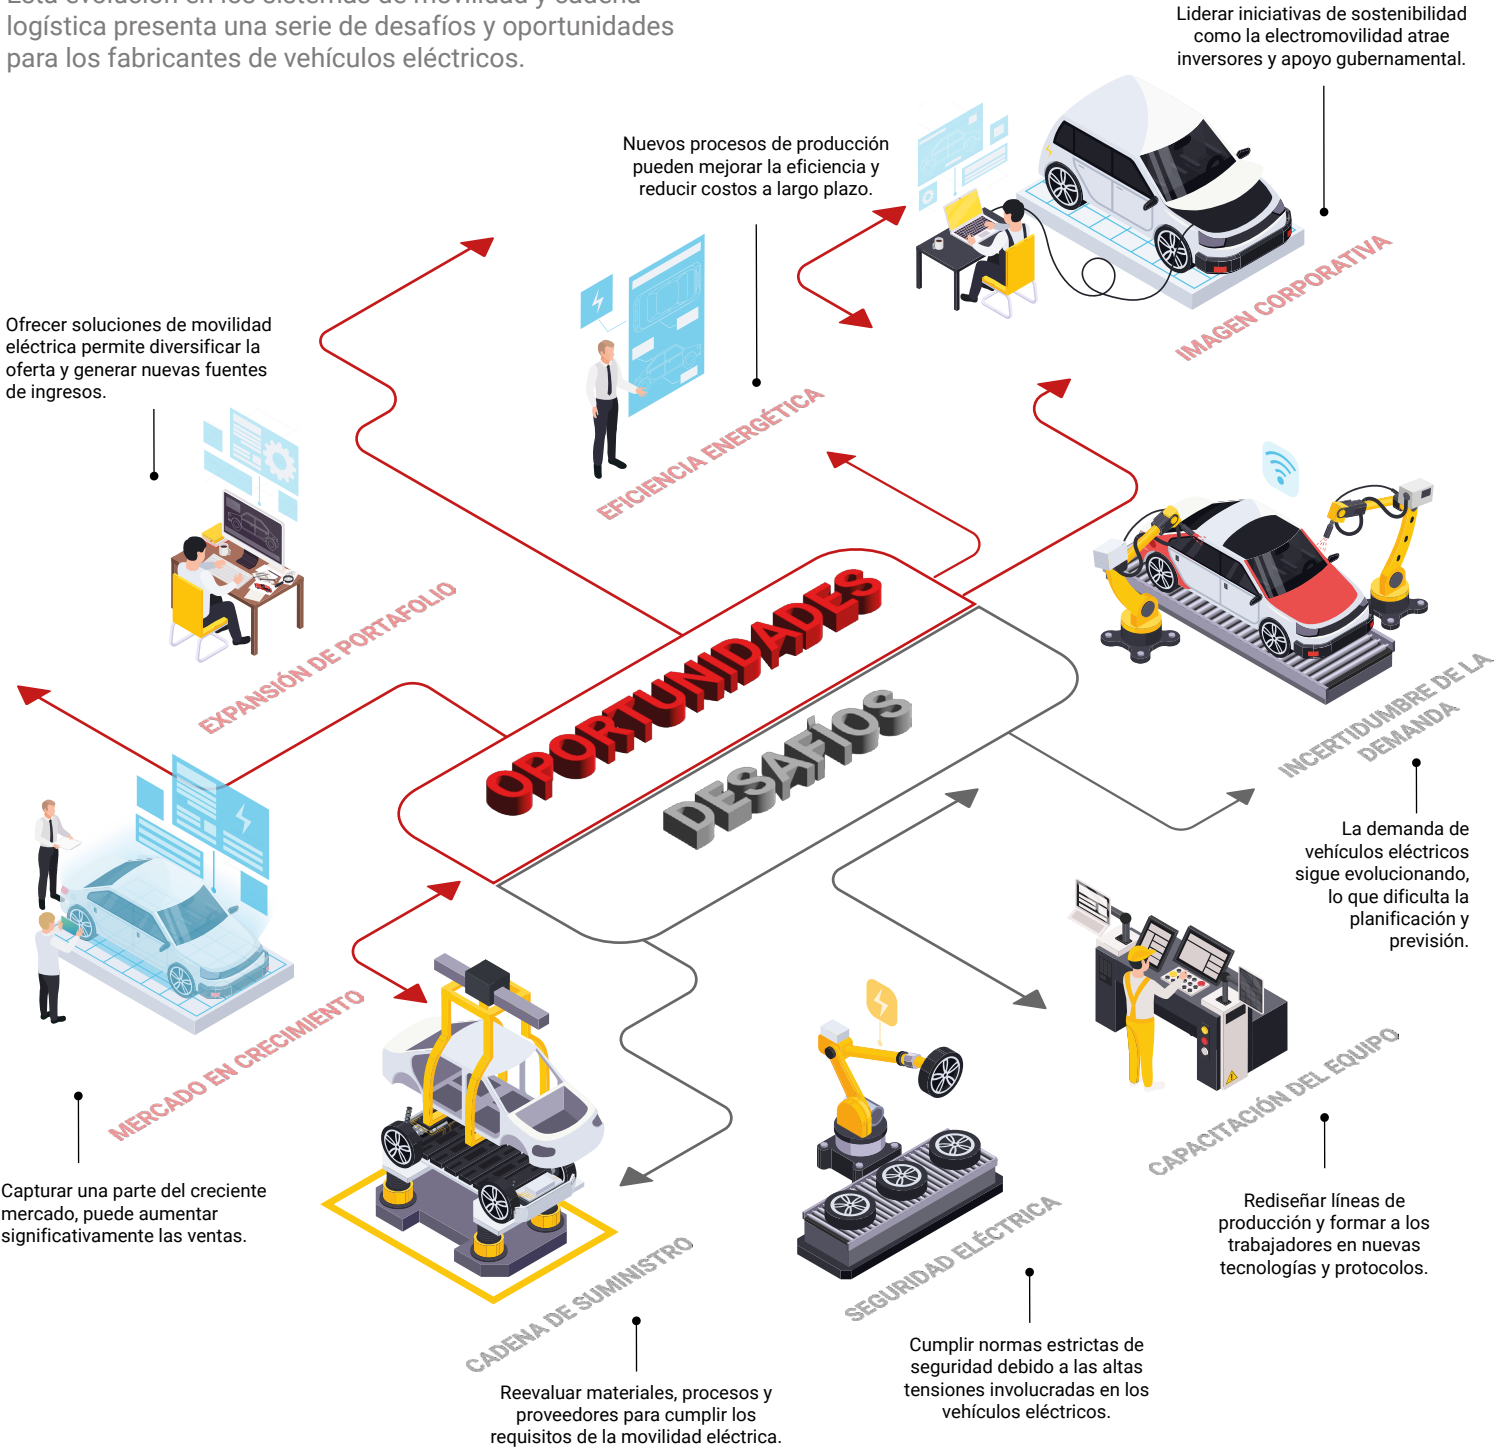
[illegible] logística presenta una serie de desafíos y oportunidades para los fabricantes de vehículos eléctricos.

Liderar iniciativas de sostenibilidad como la electromovilidad atrae inversores y apoyo gubernamental.

Nuevos procesos de producción pueden mejorar la eficiencia y reducir costos a largo plazo.

Ofrecer soluciones de movilidad eléctrica permite diversificar la oferta y generar nuevas fuentes de ingresos.

IMAGEN CORPORATIVA

EFICIENCIA ENERGÉTICA

EXPANSIÓN DE PORTAFOLIO

OPORTUNIDADES

DESAFÍOS

INCERTIDUMBRE DE LA DEMANDA

La demanda de vehículos eléctricos sigue evolucionando, lo que dificulta la planificación y previsión.

MERCADO EN CRECIMIENTO

Capturar una parte del creciente mercado, puede aumentar significativamente las ventas.

CAPACITACIÓN DEL EQUIPO

Rediseñar líneas de producción y formar a los trabajadores en nuevas tecnologías y protocolos.

SEGURIDAD ELÉCTRICA

Cumplir normas estrictas de seguridad debido a las altas tensiones involucradas en los vehículos eléctricos.

CADENA DE SUMINISTRO

Reevaluar materiales, procesos y proveedores para cumplir los requisitos de la movilidad eléctrica.